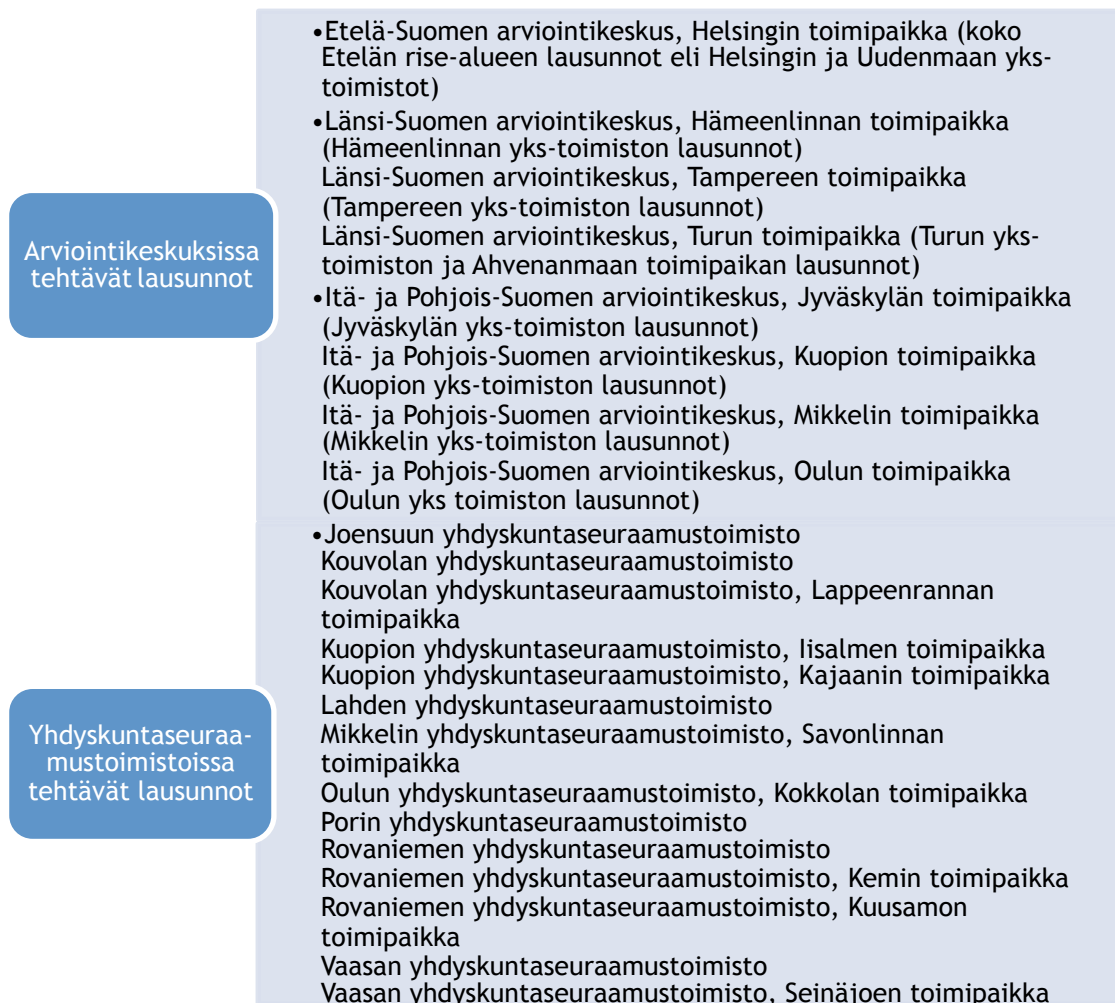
Arviointikeskuksissa tehtävät lausunnot

•Etelä-Suomen arviointikeskus, Helsingin toimipaikka (koko Etelän rise-alueen lausunnot eli Helsingin ja Uudenmaan yks-toimistot)
•Länsi-Suomen arviointikeskus, Hämeenlinnan toimipaikka (Hämeenlinnan yks-toimiston lausunnot)
Länsi-Suomen arviointikeskus, Tampereen toimipaikka (Tampereen yks-toimiston lausunnot)
Länsi-Suomen arviointikeskus, Turun toimipaikka (Turun yks-toimiston ja Ahvenanmaan toimipaikan lausunnot)
•Itä- ja Pohjois-Suomen arviointikeskus, Jyväskylän toimipaikka (Jyväskylän yks-toimiston lausunnot)
Itä- ja Pohjois-Suomen arviointikeskus, Kuopion toimipaikka (Kuopion yks-toimiston lausunnot)
Itä- ja Pohjois-Suomen arviointikeskus, Mikkelin toimipaikka (Mikkelin yks-toimiston lausunnot)
Itä- ja Pohjois-Suomen arviointikeskus, Oulun toimipaikka (Oulun yks toimiston lausunnot)

Yhdyskuntaseuraamustoimistoissa tehtävät lausunnot

•Joensuun yhdyskuntaseuraamustoimisto
Kouvolan yhdyskuntaseuraamustoimisto
Kouvolan yhdyskuntaseuraamustoimisto, Lappeenrannan toimipaikka
Kuopion yhdyskuntaseuraamustoimisto, Iisalmen toimipaikka
Kuopion yhdyskuntaseuraamustoimisto, Kajaanin toimipaikka
Lahden yhdyskuntaseuraamustoimisto
Mikkelin yhdyskuntaseuraamustoimisto, Savonlinnan toimipaikka
Oulun yhdyskuntaseuraamustoimisto, Kokkolan toimipaikka
Porin yhdyskuntaseuraamustoimisto
Rovaniemen yhdyskuntaseuraamustoimisto
Rovaniemen yhdyskuntaseuraamustoimisto, Kemin toimipaikka
Rovaniemen yhdyskuntaseuraamustoimisto, Kuusamon toimipaikka
Vaasan yhdyskuntaseuraamustoimisto
Vaasan yhdyskuntaseuraamustoimisto, Seinäjoen toimipaikka